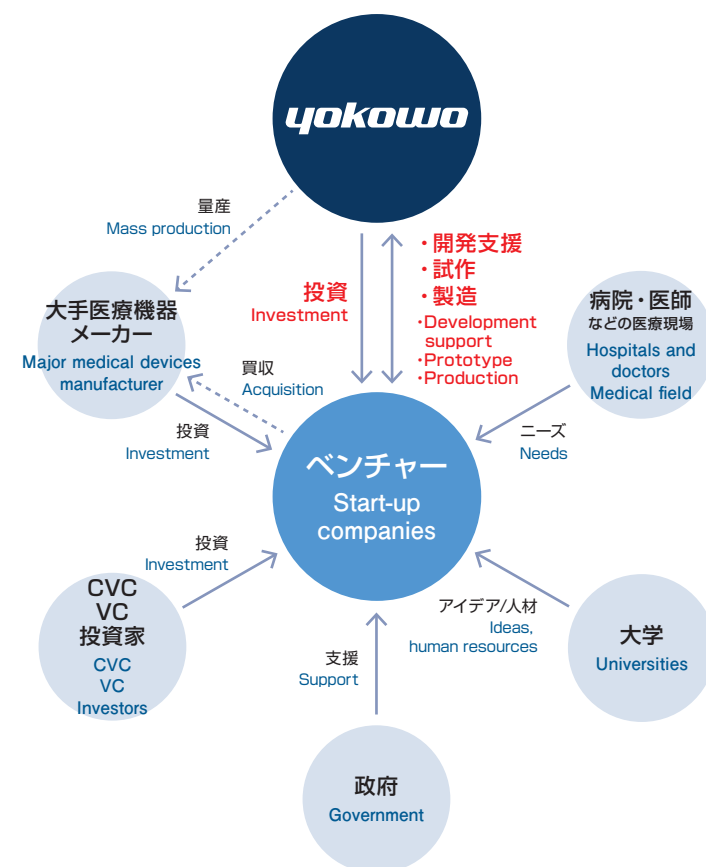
yokowo

量産
Mass production

大手医療機器メーカー
Major medical devices manufacturer

投資
Investment

・開発支援
・試作
・製造
・Development support
・Prototype
・Production

病院・医師
などの医療現場
Hospitals and doctors
Medical field

買収
Acquisition

投資
Investment

ニーズ
Needs

ベンチャー
Start-up companies

投資
Investment

CVC
VC
投資家
CVC
VC
Investors

アイデア/人材
Ideas, human resources

大学
Universities

支援
Support

政府
Government